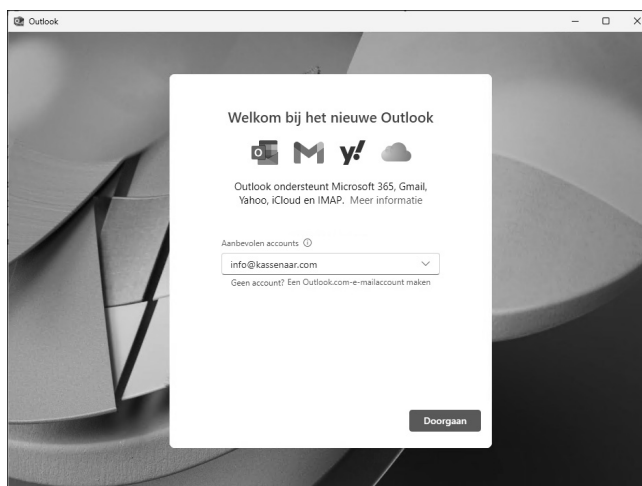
Outlook

Welkom bij het nieuwe Outlook

Outlook ondersteunt Microsoft 365, Gmail, Yahoo, iCloud en IMAP. Meer informatie

Aanbevolen accounts ⓘ

info@kassenaar.com

Geen account? Een Outlook.com-e-mailaccount maken

Doorgaan